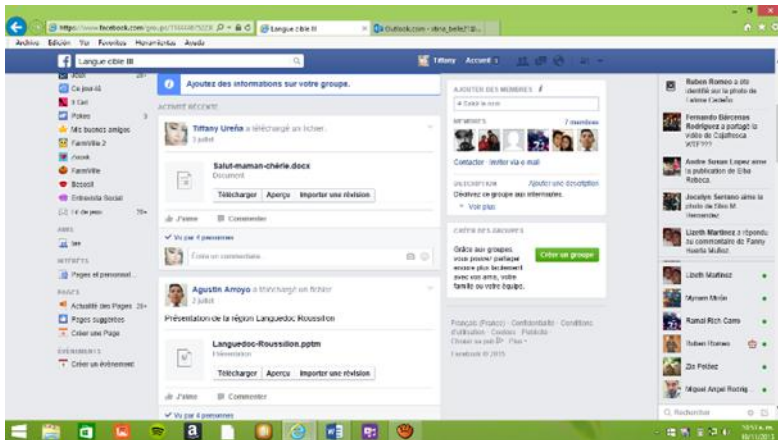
https://www.facebook.com/groups/1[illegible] Langue cible III Outlook.com - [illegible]

Archivo Edición Ver Favoritos Herramientas Ayuda

Langue cible III

Tiffany Accueil

Ce jour-là
1 Cel
Pokes
Mis buenos amigos
Familia 2
Farmville
Bizzoll
Entrevista Social
Fil de jeux

AMIS
Iwe

INTÉRÊTS
Pages et personnal...

PAGES
Actualité des Pages
Pages suggérées
Créer une Page

ÉVÉNEMENTS
Créer un événement

Ajoutez des informations sur votre groupe.

ACTIVITÉ RÉCENTE

Tiffany Ureña a téléchargé un fichier.
3 juillet

Salut-maman-chérie.docx
Document

Télécharger Aperçu Importer une révision

J'aime Commenter

Vu par 4 personnes

Écrire un commentaire...

Agustin Amoyo a téléchargé un fichier.
2 juillet

Présentation de la région Languedoc Roussillon

Languedoc-Roussillon.pptm
Présentation

Télécharger Aperçu Importer une révision

J'aime Commenter

Vu par 4 personnes

AJOUTER DES MEMBRES

MEMBRES 7 membres

Contacter · Inviter via e-mail

DESCRIPTION Ajouter une description
Décrivez ce groupe aux internautes.
Voir plus

CRÉER DES GROUPES
Grâce aux groupes, vous pouvez partager encore plus facilement avec vos amis, votre famille ou votre équipe.
Créer un groupe

Français (France) · Confidentialité · Conditions d'utilisation · Cookies · Publicité · Choisir sa pub · Plus
Facebook © 2015

Ruben Romeo a été identifié sur la photo de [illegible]

Fernando Bárcenas Rodríguez a partagé la vidéo de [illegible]

Andre Susan Lopez aime la publication de Elba Rebeca.

Jocelyn Serrano aime la photo de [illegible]

Lizeth Martinez a répondu au commentaire de Fanny Huerta Muñoz.

Lizeth Martinez
Myriam Mirón
Ramal Rich Cerro
Ruben Romeo
Zio Peldez
Miguel Angel Rodrig

Rechercher